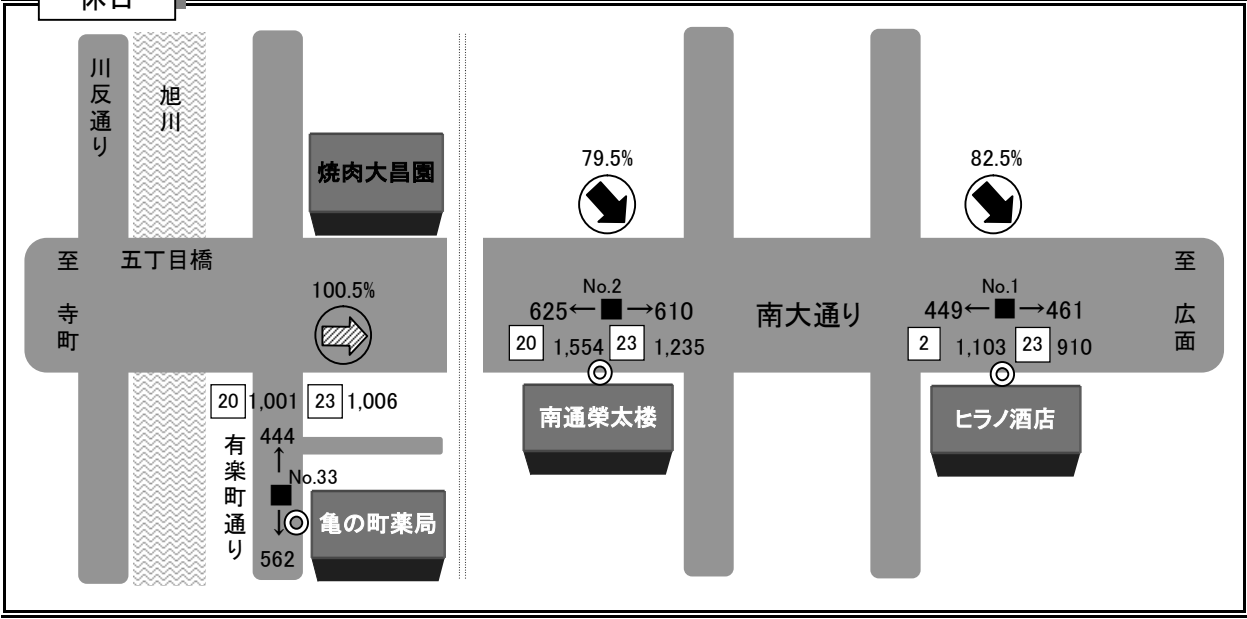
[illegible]

川反通り

旭川

焼肉大昌園

至 五丁目橋

寺町

100.5%

20 1,001 23 1,006

有楽町通り

444
↑
No.33
■
↓
562

亀の町薬局

79.5%

No.2
625← ■ →610

20 1,554 23 1,235

南通榮太楼

南大通り

82.5%

No.1
449← ■ →461

2 1,103 23 910

ヒラノ酒店

至

広面